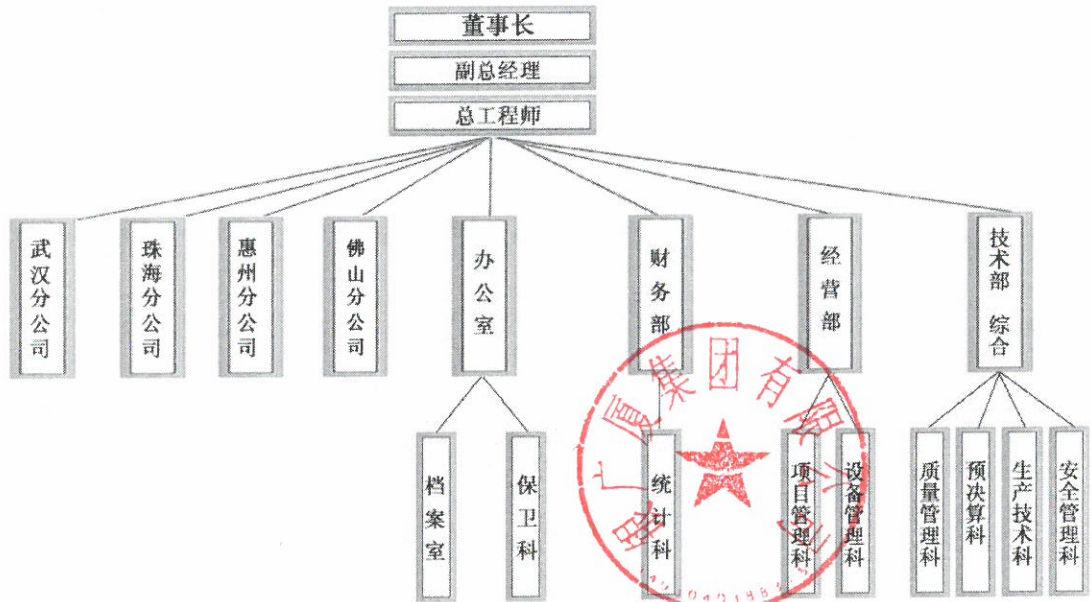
董事长
副总经理
总工程师

武汉分公司
珠海分公司
惠州分公司
佛山分公司
办公室
财务部
经营部
技术部 综合

档案室
保卫科
统计科
项目管理科
设备管理科
质量管理科
预决算科
生产技术科
安全管理科

广厦集团有限公司
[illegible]